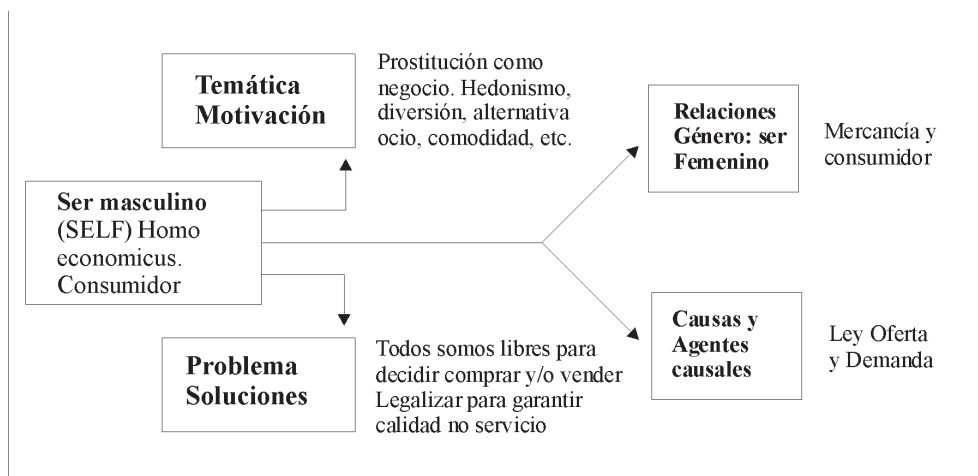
Temática Motivación

Prostitución como negocio. Hedonismo, diversión, alternativa ocio, comodidad, etc.

Relaciones Género: ser Femenino

Mercancía y consumidor

Ser masculino (SELF) Homo economicus. Consumidor

Causas y Agentes causales

Ley Oferta y Demanda

Problema Soluciones

Todos somos libres para decidir comprar y/o vender Legalizar para garantir calidad no servicio